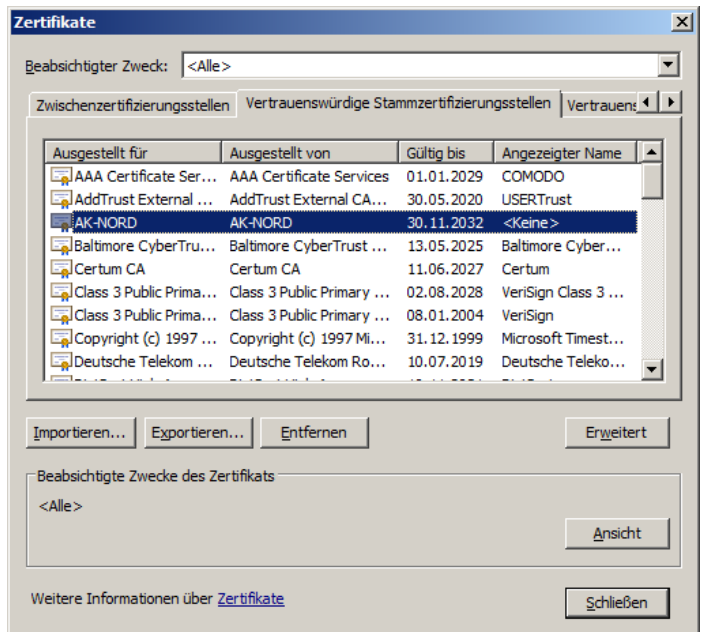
Zertifikate

Beabsichtigter Zweck: <Alle>

Zwischenzertifizierungsstellen | Vertrauenswürdige Stammzertifizierungsstellen | Vertrauens

| Ausgestellt für | Ausgestellt von | Gültig bis | Angezeigter Name |
|---|---|---|---|
| AAA Certificate Ser... | AAA Certificate Services | 01.01.2029 | COMODO |
| AddTrust External ... | AddTrust External CA... | 30.05.2020 | USERTrust |
| AK-NORD | AK-NORD | 30.11.2032 | <Keine> |
| Baltimore CyberTru... | Baltimore CyberTrust ... | 13.05.2025 | Baltimore Cyber... |
| Certum CA | Certum CA | 11.06.2027 | Certum |
| Class 3 Public Prima... | Class 3 Public Primary ... | 02.08.2028 | VeriSign Class 3 ... |
| Class 3 Public Prima... | Class 3 Public Primary ... | 08.01.2004 | VeriSign |
| Copyright (c) 1997 ... | Copyright (c) 1997 Mi... | 31.12.1999 | Microsoft Timest... |
| Deutsche Telekom ... | Deutsche Telekom Ro... | 10.07.2019 | Deutsche Telekо... |

Importieren... Exportieren... Entfernen Erweitert

Beabsichtigte Zwecke des Zertifikats
<Alle>

Ansicht

Weitere Informationen über Zertifikate

Schließen